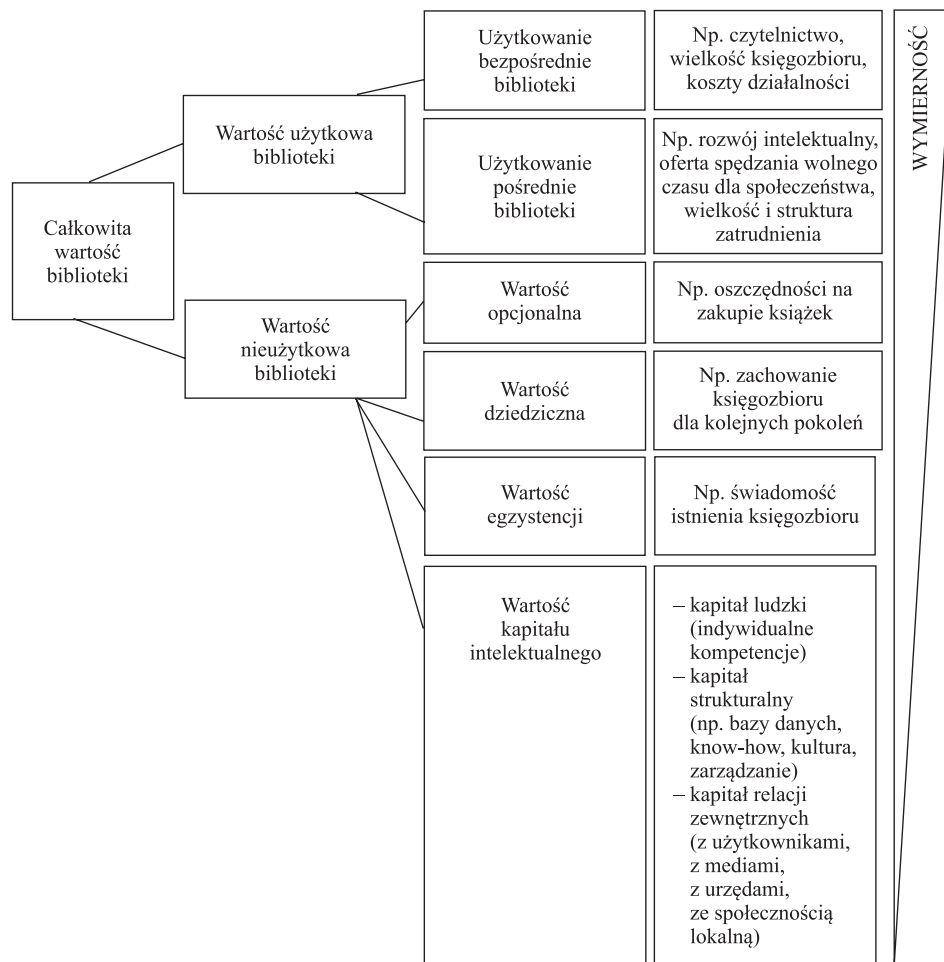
Całkowita wartość biblioteki

Wartość użytkowa biblioteki

Użytkowanie bezpośrednie biblioteki

Np. czytelnictwo, wielkość księgozbioru, koszty działalności

Użytkowanie pośrednie biblioteki

Np. rozwój intelektualny, oferta spędzania wolnego czasu dla społeczeństwa, wielkość i struktura zatrudnienia

Wartość nieużytkowa biblioteki

Wartość opcjonalna

Np. oszczędności na zakupie książek

Wartość dziedziczna

Np. zachowanie księgozbioru dla kolejnych pokoleń

Wartość egzystencji

Np. świadomość istnienia księgozbioru

Wartość kapitału intelektualnego

– kapitał ludzki (indywidualne kompetencje)
– kapitał strukturalny (np. bazy danych, know-how, kultura, zarządzanie)
– kapitał relacji zewnętrznych (z użytkownikami, z mediami, z urzędami, ze społecznością lokalną)

WYMIERNOŚĆ